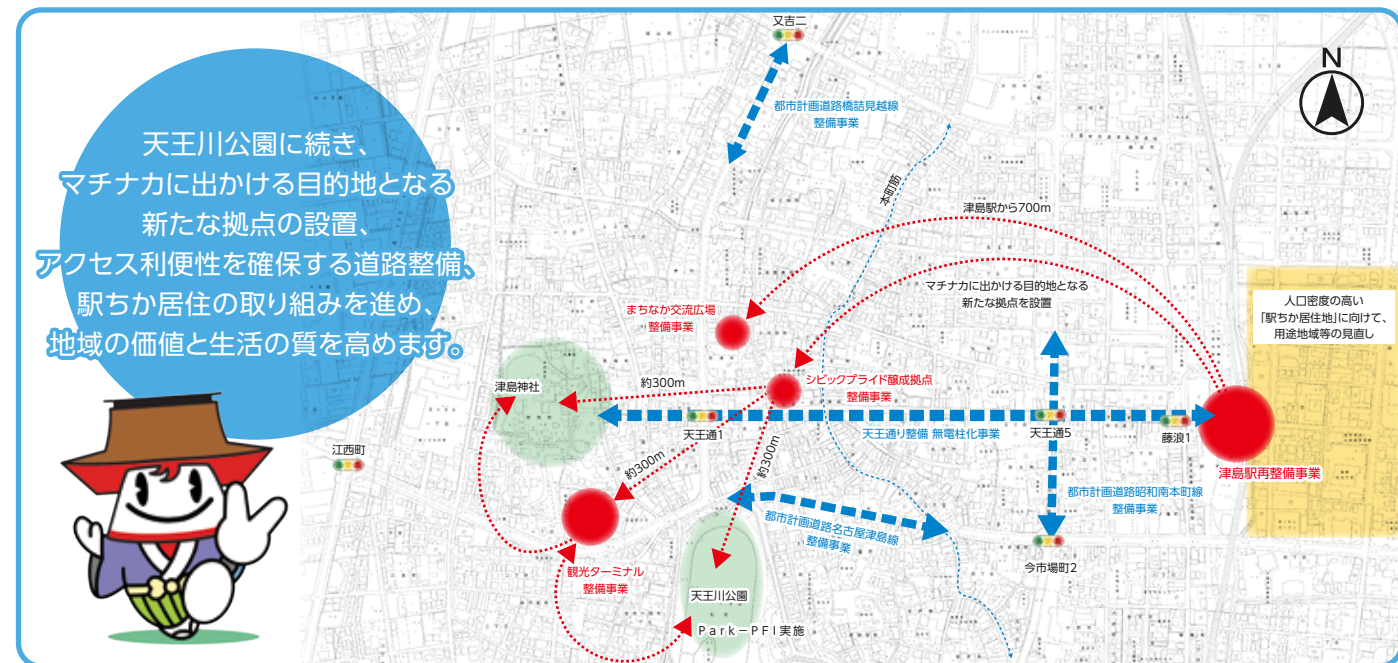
天王川公園に続き、
マチナカに出かける目的地となる
新たな拠点の設置、
アクセス利便性を確保する道路整備、
駅ちか居住の取り組みを進め、
地域の価値と生活の質を高めます。

又吉二

都市計画道路橋詰見越線
整備事業

本町筋

津島駅から700m

マチナカに出かける目的地となる
新たな拠点を設置

人口密度の高い
「駅ちか居住地」に向けて、
用途地域等の見直し

まちなか交流広場
整備事業

シビックプライド醸成拠点
整備事業

約300m

津島神社

天王通1

天王通り整備 無電柱化事業

天王通5

藤浪1

津島駅再整備事業

江西町

約300m

約300m

都市計画道路昭和南本町線
整備事業

都市計画道路名古屋津島線
整備事業

今市場町2

観光ターミナル
整備事業

天王川公園

Park－PFI実施

N